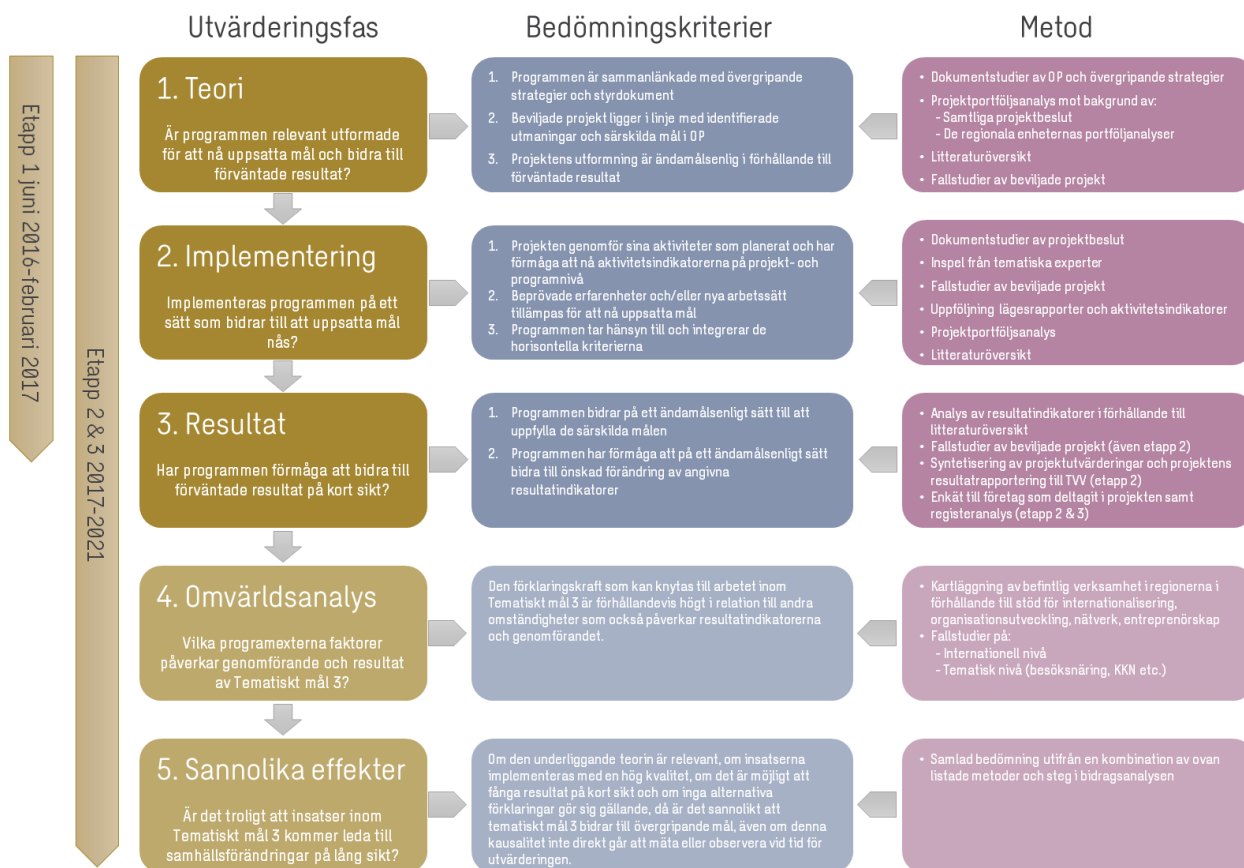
Utvärderingsfas

Bedömningskriterier

Metod

Etapp 1 juni 2016-februari 2017

Etapp 2 & 3 2017-2021

1. Teori

Är programmen relevant utformade för att nå uppsatta mål och bidra till förväntade resultat?

1. Programmen är sammanlänkade med övergripande strategier och styrdokument
2. Beviljade projekt ligger i linje med identifierade utmaningar och särskilda mål i OP
3. Projektens utformning är ändamålsenlig i förhållande till förväntade resultat

• Dokumentstudier av OP och övergripande strategier
• Projektportföljsanalys mot bakgrund av:
- Samtliga projektbeslut
- De regionala enheternas portföljanalyser
• Litteraturöversikt
• Fallstudier av beviljade projekt

2. Implementering

Implementeras programmen på ett sätt som bidrar till att uppsatta mål nås?

1. Projekten genomför sina aktiviteter som planerat och har förmåga att nå aktivitetsindikatorerna på projekt- och programnivå
2. Beprövade erfarenheter och/eller nya arbetssätt tillämpas för att nå uppsatta mål
3. Programmen tar hänsyn till och integrerar de horisontella kriterierna

• Dokumentstudier av projektbeslut
• Inspel från tematiska experter
• Fallstudier av beviljade projekt
• Uppföljning lägesrapporter och aktivitetsindikatorer
• Projektportföljsanalys
• Litteraturöversikt

3. Resultat

Har programmen förmåga att bidra till förväntade resultat på kort sikt?

1. Programmen bidrar på ett ändamålsenligt sätt till att uppfylla de särskilda målen
2. Programmen har förmåga att på ett ändamålsenligt sätt bidra till önskad förändring av angivna resultatindikatorer

• Analys av resultatindikatorer i förhållande till litteraturöversikt
• Fallstudier av beviljade projekt (även etapp 2)
• Syntetisering av projektutvärderingar och projektens resultatrapportering till TVV (etapp 2)
• Enkät till företag som deltagit i projekten samt registeranalys (etapp 2 & 3)

4. Omvärldsanalys

Vilka programexterna faktorer påverkar genomförande och resultat av Tematiskt mål 3?

Den förklaringskraft som kan knytas till arbetet inom Tematiskt mål 3 är förhållandevis högt i relation till andra omständigheter som också påverkar resultatindikatorerna och genomförandet.

• Kartläggning av befintlig verksamhet i regionerna i förhållande till stöd för internationalisering, organisationsutveckling, nätverk, entreprenörskap
• Fallstudier på:
- Internationell nivå
- Tematisk nivå (besöksnäring, KKN etc.)

5. Sannolika effekter

Är det troligt att insatser inom Tematiskt mål 3 kommer leda till samhällsförändringar på lång sikt?

Om den underliggande teorin är relevant, om insatserna implementeras med en hög kvalitet, om det är möjligt att fånga resultat på kort sikt och om inga alternativa förklaringar gör sig gällande, då är det sannolikt att tematiskt mål 3 bidrar till övergripande mål, även om denna kausalitet inte direkt går att mäta eller observera vid tid för utvärderingen.

• Samlad bedömning utifrån en kombination av ovan listade metoder och steg i bidragsanalysen